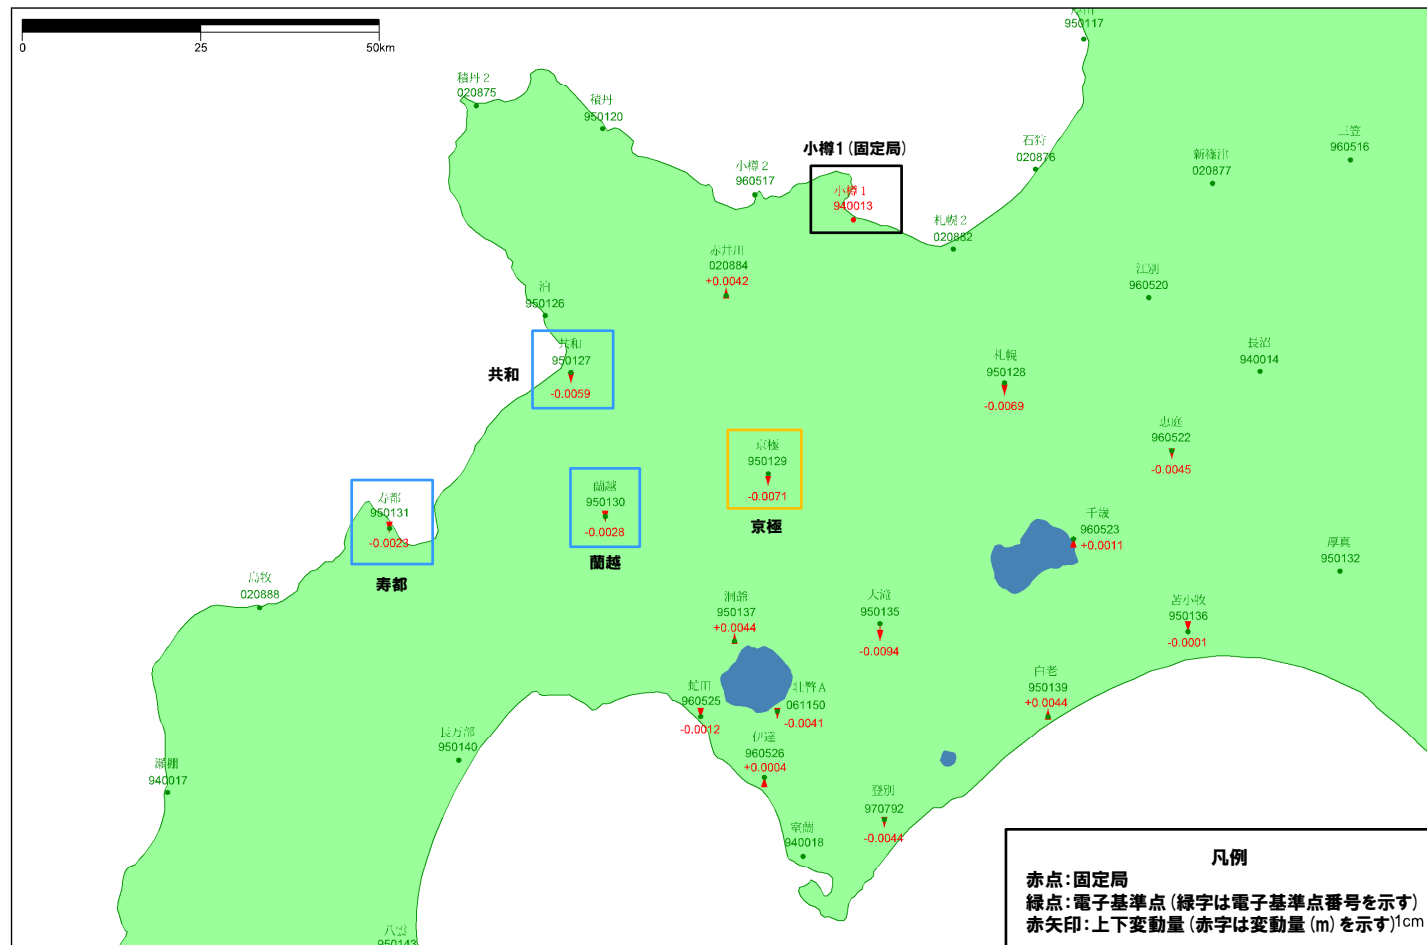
0
25
50km

石狩
950117

積丹 2
020875

積丹
950120

小樽 1 (固定局)

小樽 2
960517

小樽 1
940013

石狩
020876

新篠津
020877

三笠
960516

札幌 2
020882

赤井川
020884
+0.0042

江別
960520

泊
950126

共和
950127
-0.0059

共和

札幌
950128
-0.0069

長沼
940014

恵庭
960522
-0.0045

京極
950129
-0.0071

京極

蘭越
950130
-0.0028

蘭越

寿都
950131
-0.0023

寿都

千歳
960523
+0.0011

厚真
950132

島牧
020888

洞爺
950137
+0.0044

大滝
950135
-0.0094

苫小牧
950136
-0.0001

壮瞥A
061150
-0.0041

虻田
960525
-0.0012

白老
950139
+0.0044

長万部
950140

伊達
960526
+0.0004

瀬棚
940017

登別
970792
-0.0044

室蘭
940018

八雲
950143

凡例
赤点:固定局
緑点:電子基準点 (緑字は電子基準点番号を示す)
赤矢印:上下変動量 (赤字は変動量 (m) を示す)1cm